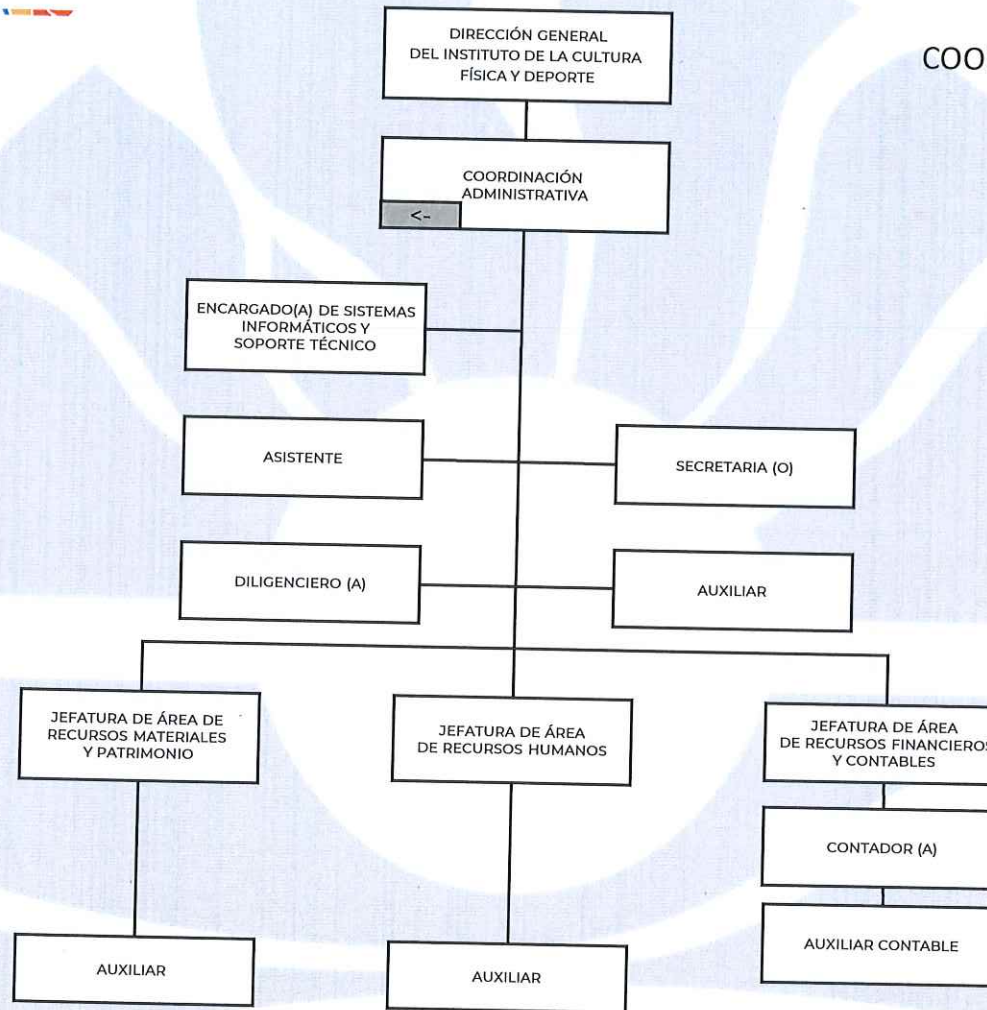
COO

DIRECCIÓN GENERAL DEL INSTITUTO DE LA CULTURA FÍSICA Y DEPORTE

COORDINACIÓN ADMINISTRATIVA

<-

ENCARGADO(A) DE SISTEMAS INFORMÁTICOS Y SOPORTE TÉCNICO

ASISTENTE

SECRETARIA (O)

DILIGENCIERO (A)

AUXILIAR

JEFATURA DE ÁREA DE RECURSOS MATERIALES Y PATRIMONIO

JEFATURA DE ÁREA DE RECURSOS HUMANOS

JEFATURA DE ÁREA DE RECURSOS FINANCIEROS Y CONTABLES

CONTADOR (A)

AUXILIAR CONTABLE

AUXILIAR

AUXILIAR